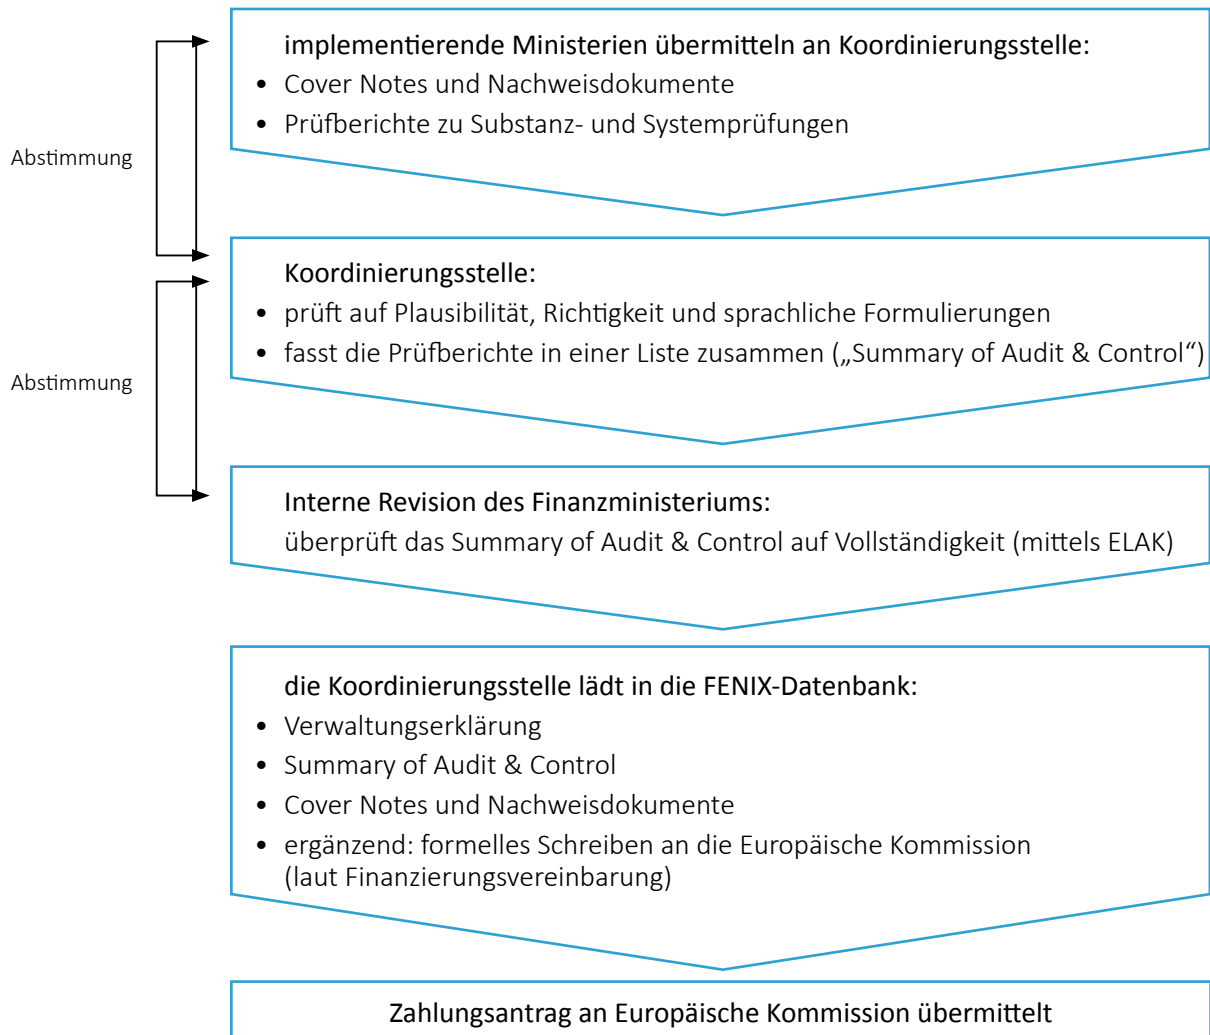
Abstimmung

implementierende Ministerien übermitteln an Koordinierungsstelle:
• Cover Notes und Nachweisdokumente
• Prüfberichte zu Substanz- und Systemprüfungen

Abstimmung

Koordinierungsstelle:
• prüft auf Plausibilität, Richtigkeit und sprachliche Formulierungen
• fasst die Prüfberichte in einer Liste zusammen („Summary of Audit & Control“)

Interne Revision des Finanzministeriums:
überprüft das Summary of Audit & Control auf Vollständigkeit (mittels ELAK)

die Koordinierungsstelle lädt in die FENIX-Datenbank:
• Verwaltungserklärung
• Summary of Audit & Control
• Cover Notes und Nachweisdokumente
• ergänzend: formelles Schreiben an die Europäische Kommission (laut Finanzierungsvereinbarung)

Zahlungsantrag an Europäische Kommission übermittelt